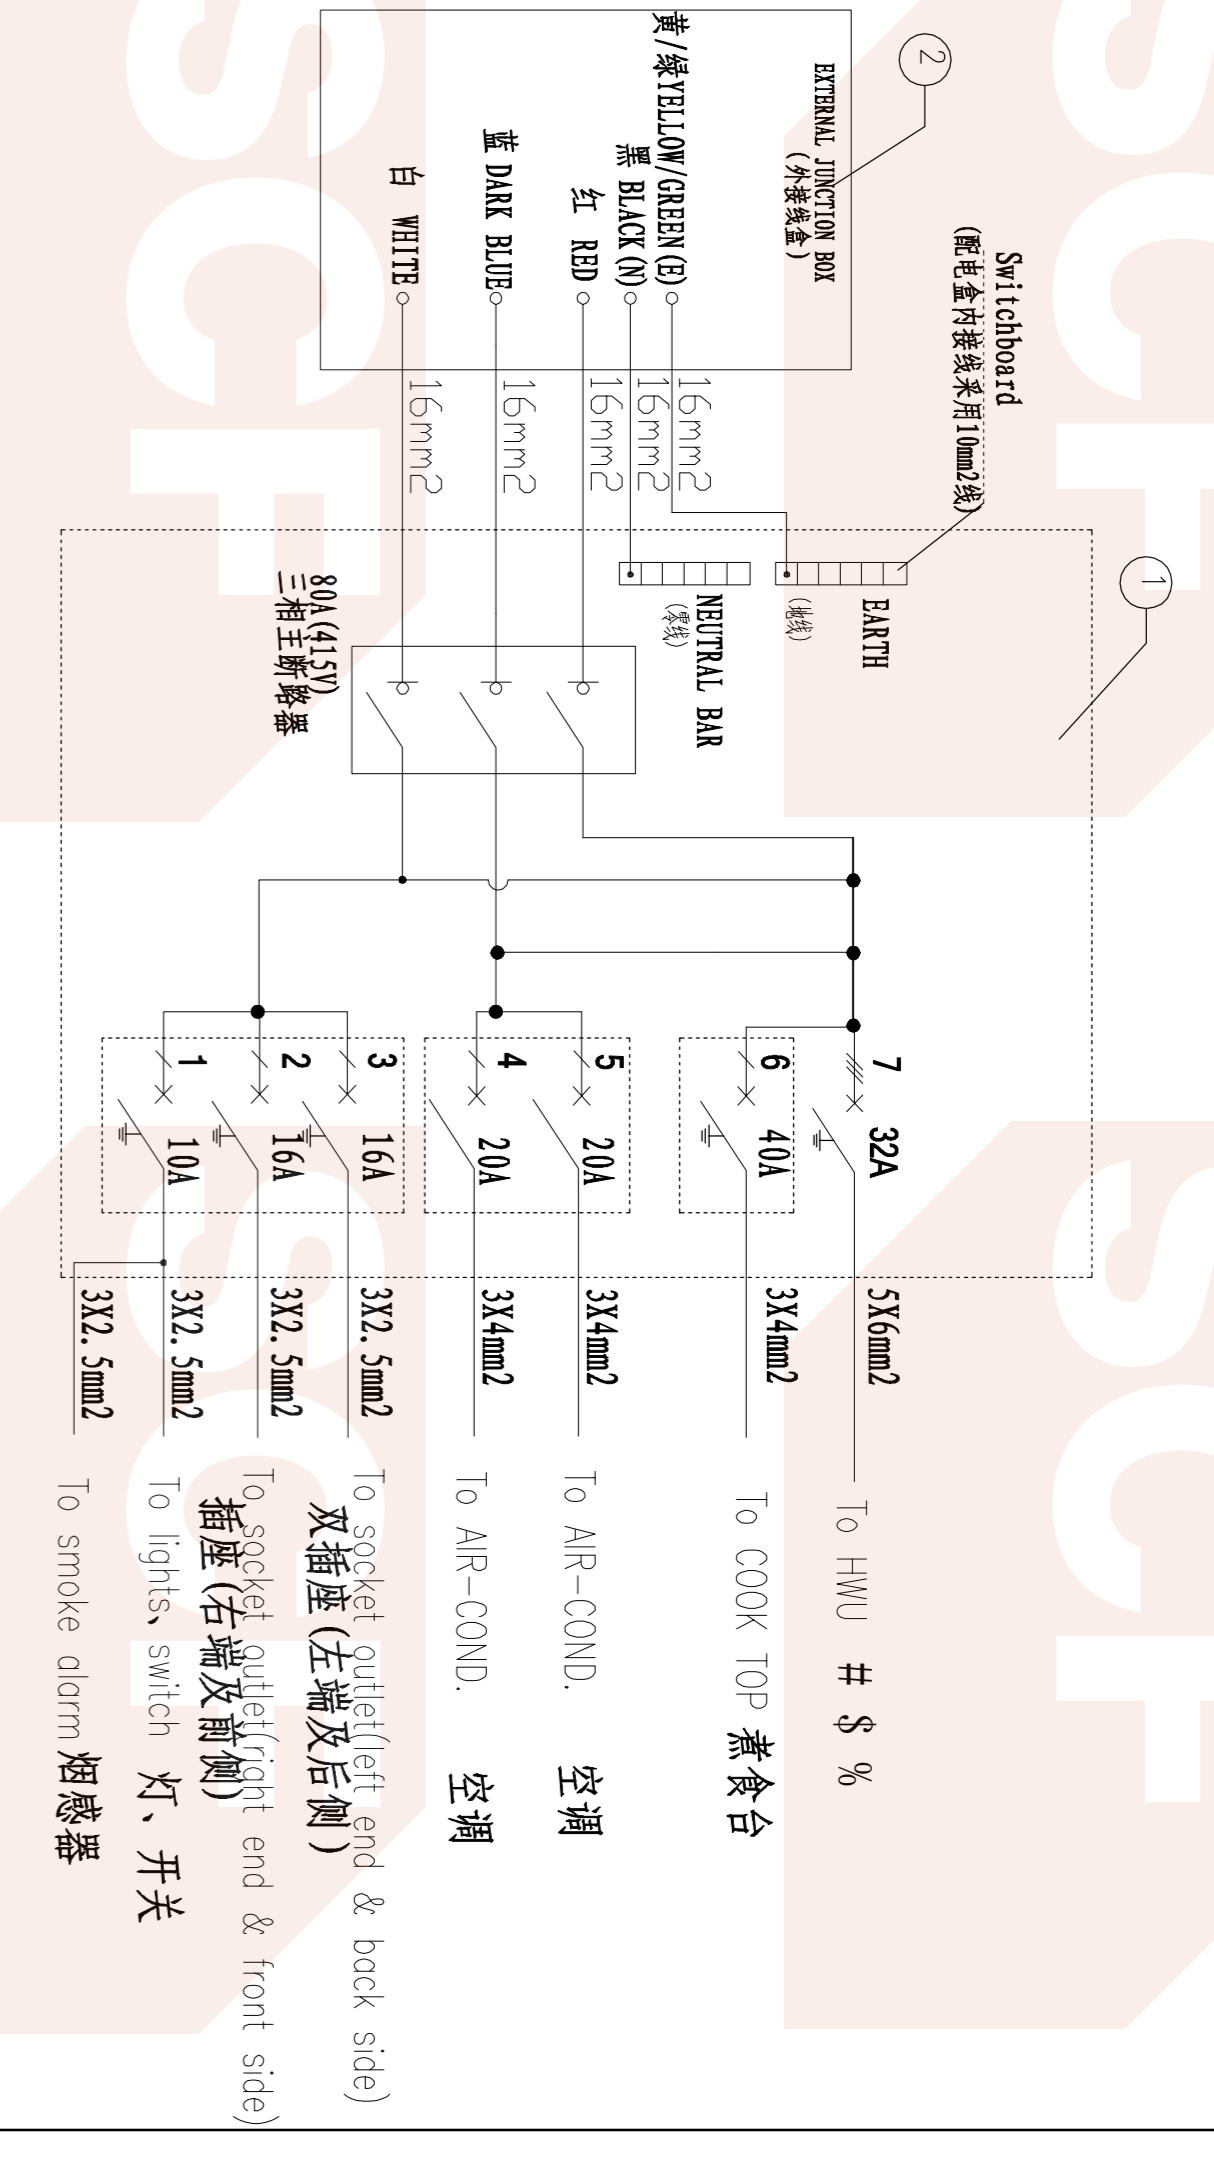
Switchboard
(配电盒内接线采用10mm2线)
2
EXTERNAL JUNCTION BOX
(外接线盒)
黄/绿YELLOW/GREEN(E)
黑 BLACK(N)
红 RED
蓝 DARK BLUE
白 WHITE
16mm2
16mm2
16mm2
16mm2
16mm2
1
EARTH
(地线)
NEUTRAL BAR
(零线)
80A(415V)
三相主断路器
7
32A
6
40A
5
20A
4
20A
3
16A
2
16A
1
10A
5X6mm2
3X4mm2
3X4mm2
3X4mm2
3X2.5mm2
3X2.5mm2
3X2.5mm2
3X2.5mm2
To HWU # $ %
To COOK TOP 煮食台
To AIR-COND. 空调
To AIR-COND. 空调
To socket outlet(left end & back side) 双插座(左端及后侧)
To socket outlet(right end & front side) 插座(右端及前侧)
To lights, switch 灯、开关
To smoke alarm 烟感器